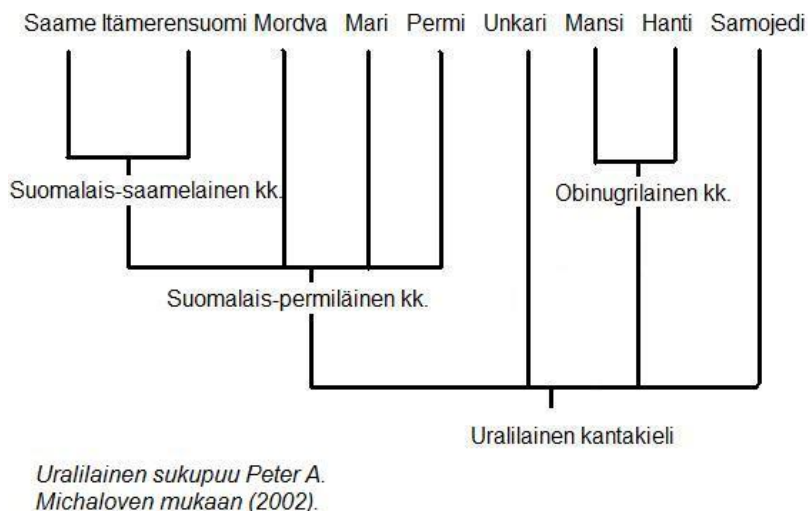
Saame Itämerensuomi Mordva Mari Permi Unkari Mansi Hanti Samojedi

Suomalais-saamelainen kk.

Obinugrilainen kk.

Suomalais-permiläinen kk.

Uralilainen kantakieli

Uralilainen sukupuu Peter A. Michaloven mukaan (2002).